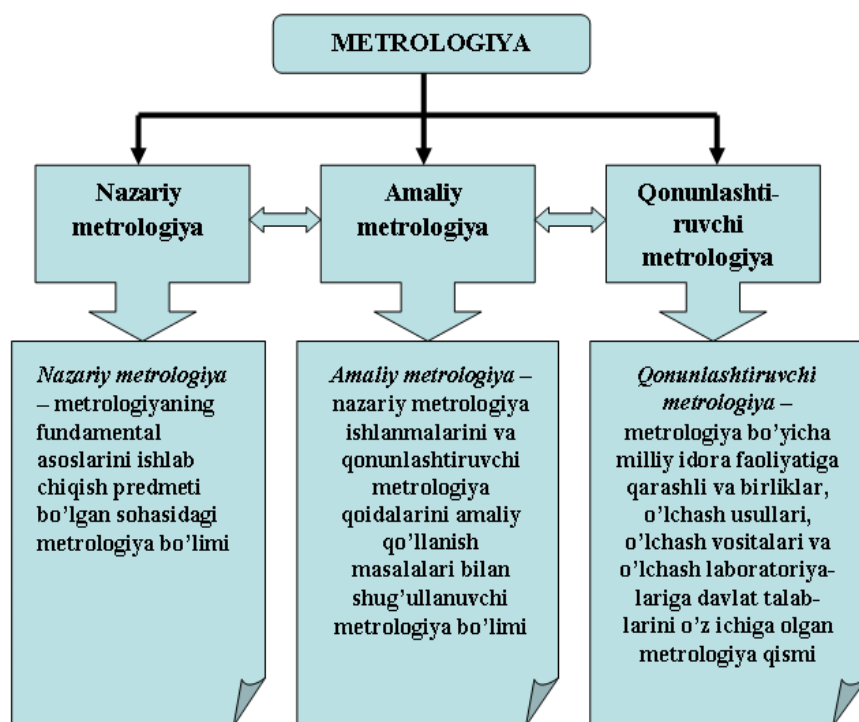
METROLOGIYA

Nazariy metrologiya

Amaliy metrologiya

Qonunlashtiruvchi metrologiya

Nazariy metrologiya – metrologiyaning fundamental asoslarini ishlab chiqish predmeti bo'lgan sohasidagi metrologiya bo'limi

Amaliy metrologiya – nazariy metrologiya ishlanmalarini va qonunlashtiruvchi metrologiya qoidalarini amaliy qo'llanish masalalari bilan shug'ullanuvchi metrologiya bo'limi

Qonunlashtiruvchi metrologiya – metrologiya bo'yicha milliy idora faoliyatiga qarashli va birliklar, o'lchash usullari, o'lchash vositalari va o'lchash laboratoriyalariga davlat talablarini o'z ichiga olgan metrologiya qismi